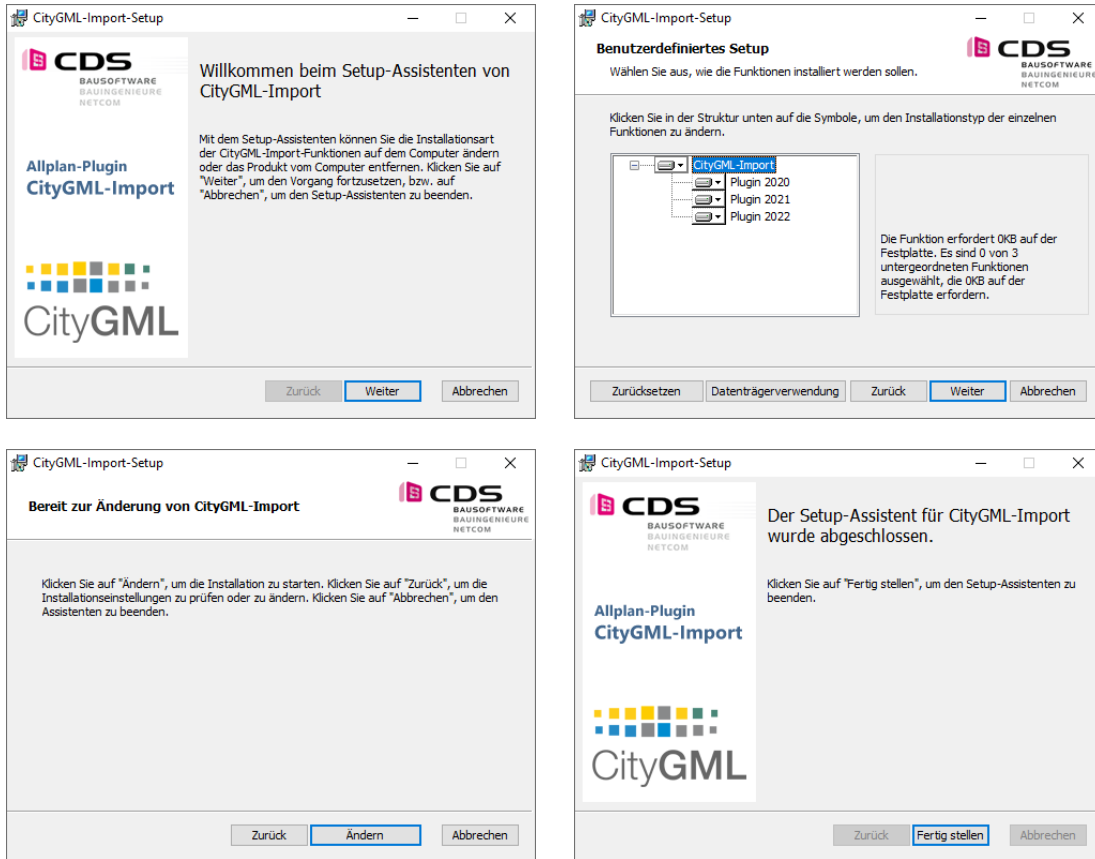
CityGML-Import-Setup

CDS
BAUSOFTWARE
BAUINGENIEURE
NETCOM

Allplan-Plugin
CityGML-Import

CityGML

Willkommen beim Setup-Assistenten von CityGML-Import

Mit dem Setup-Assistenten können Sie die Installationsart der CityGML-Import-Funktionen auf dem Computer ändern oder das Produkt vom Computer entfernen. Klicken Sie auf "Weiter", um den Vorgang fortzusetzen, bzw. auf "Abbrechen", um den Setup-Assistenten zu beenden.

Zurück | Weiter | Abbrechen

CityGML-Import-Setup

Benutzerdefiniertes Setup
Wählen Sie aus, wie die Funktionen installiert werden sollen.

CDS
BAUSOFTWARE
BAUINGENIEURE
NETCOM

Klicken Sie in der Struktur unten auf die Symbole, um den Installationstyp der einzelnen Funktionen zu ändern.

CityGML-Import
Plugin 2020
Plugin 2021
Plugin 2022

Die Funktion erfordert 0KB auf der Festplatte. Es sind 0 von 3 untergeordneten Funktionen ausgewählt, die 0KB auf der Festplatte erfordern.

Zurücksetzen | Datenträgerverwendung | Zurück | Weiter | Abbrechen

CityGML-Import-Setup

Bereit zur Änderung von CityGML-Import

CDS
BAUSOFTWARE
BAUINGENIEURE
NETCOM

Klicken Sie auf "Ändern", um die Installation zu starten. Klicken Sie auf "Zurück", um die Installationseinstellungen zu prüfen oder zu ändern. Klicken Sie auf "Abbrechen", um den Assistenten zu beenden.

Zurück | Ändern | Abbrechen

CityGML-Import-Setup

CDS
BAUSOFTWARE
BAUINGENIEURE
NETCOM

Allplan-Plugin
CityGML-Import

CityGML

Der Setup-Assistent für CityGML-Import wurde abgeschlossen.

Klicken Sie auf "Fertig stellen", um den Setup-Assistenten zu beenden.

Zurück | Fertig stellen | Abbrechen